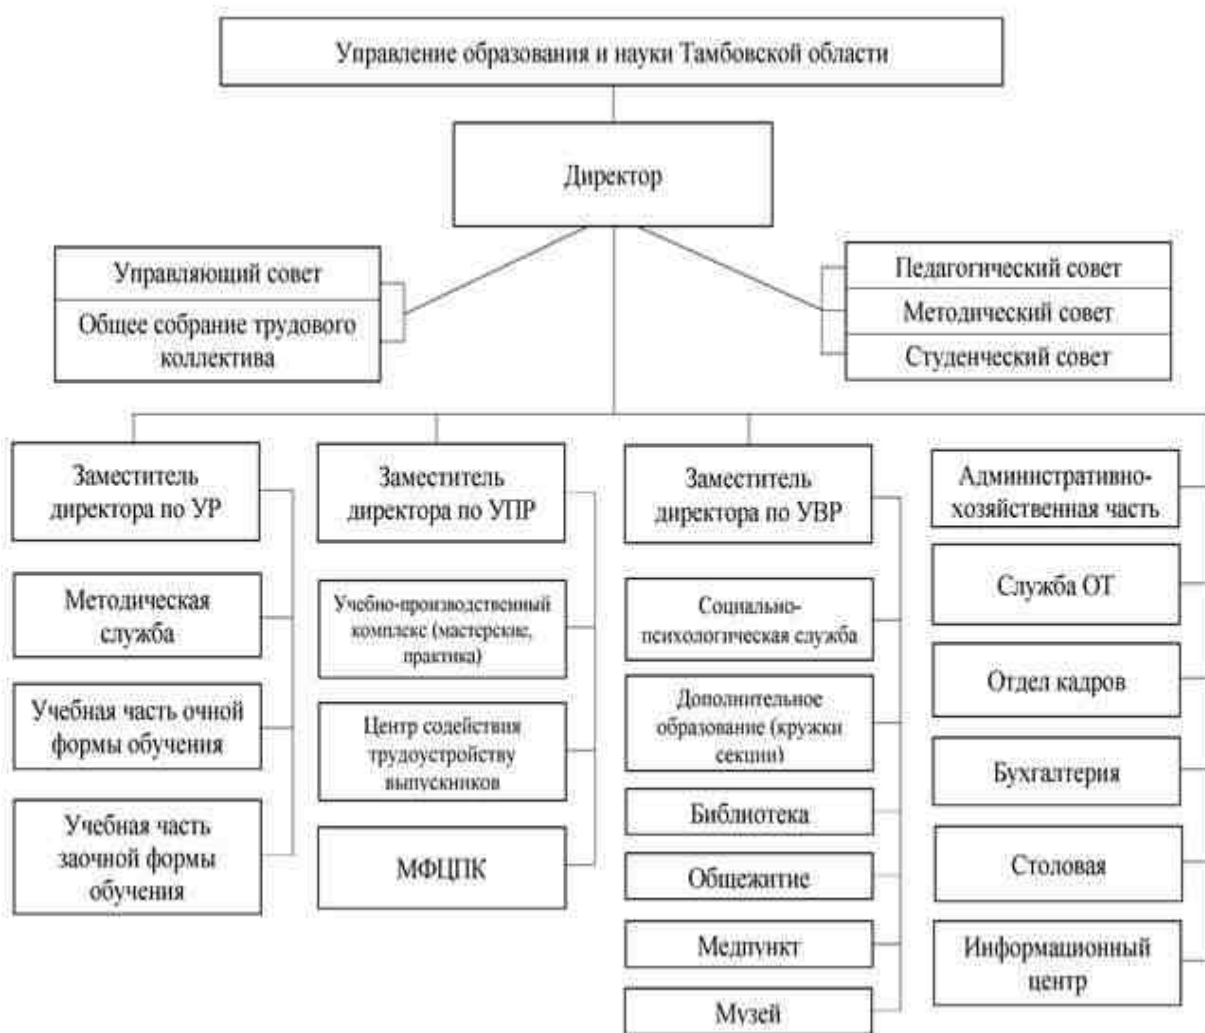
Управление образования и науки Тамбовской области

Директор

Управляющий совет

Общее собрание трудового коллектива

Педагогический совет

Методический совет

Студенческий совет

Заместитель директора по УР

Методическая служба

Учебная часть очной формы обучения

Учебная часть заочной формы обучения

Заместитель директора по УПР

Учебно-производственный комплекс (мастерские, практика)

Центр содействия трудоустройству выпускников

МФЦПК

Заместитель директора по УВР

Социально-психологическая служба

Дополнительное образование (кружки секции)

Библиотека

Общежитие

Медпункт

Музей

Административно-хозяйственная часть

Служба ОТ

Отдел кадров

Бухгалтерия

Столовая

Информационный центр